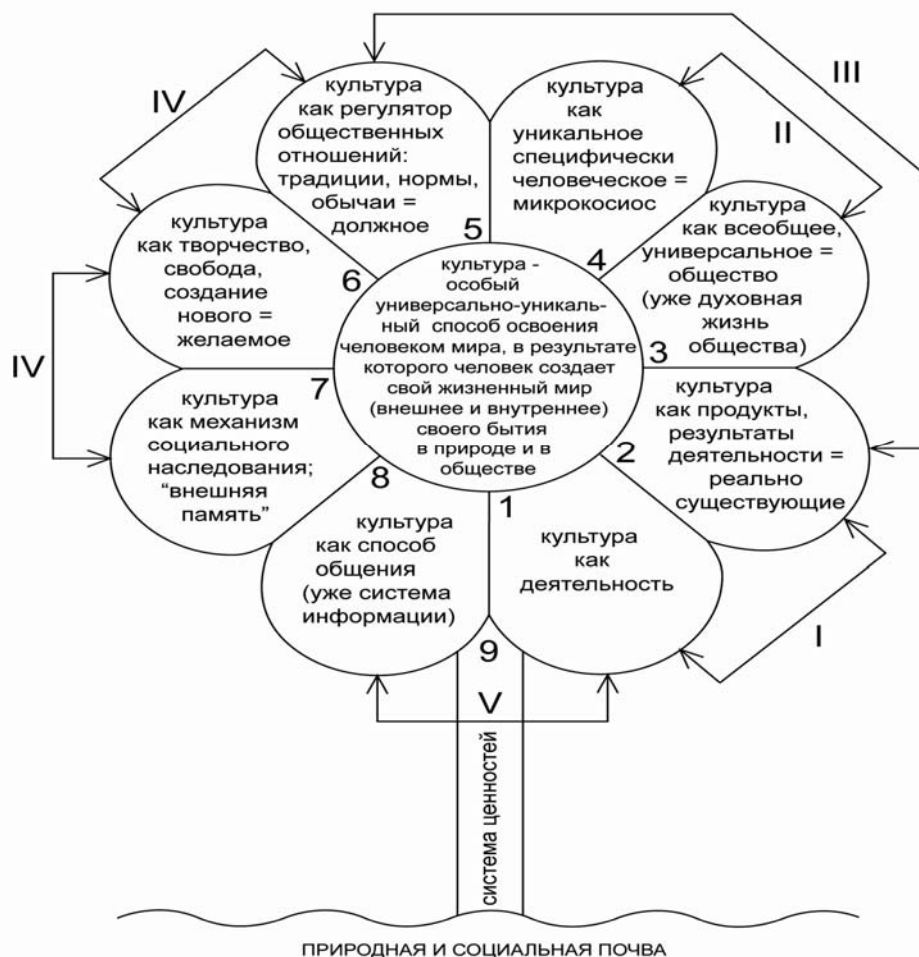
IV

культура как регулятор общественных отношений: традиции, нормы, обычаи = должное

культура как уникальное специфически человеческое = микрокосиос

III

II

культура как творчество, свобода, создание нового = желаемое

5

4

культура как всеобщее, универсальное = общество (уже духовная жизнь общества)

6

культура - особый универсально-уникальный способ освоения человеком мира, в результате которого человек создает свой жизненный мир (внешнее и внутреннее) своего бытия в природе и в обществе

IV

3

7

культура как механизм социального наследования; "внешняя память"

культура как продукты, результаты деятельности = реально существующие

2

8

1

культура как способ общения (уже система информации)

культура как деятельность

I

9

V

система ценностей

ПРИРОДНАЯ И СОЦИАЛЬНАЯ ПОЧВА